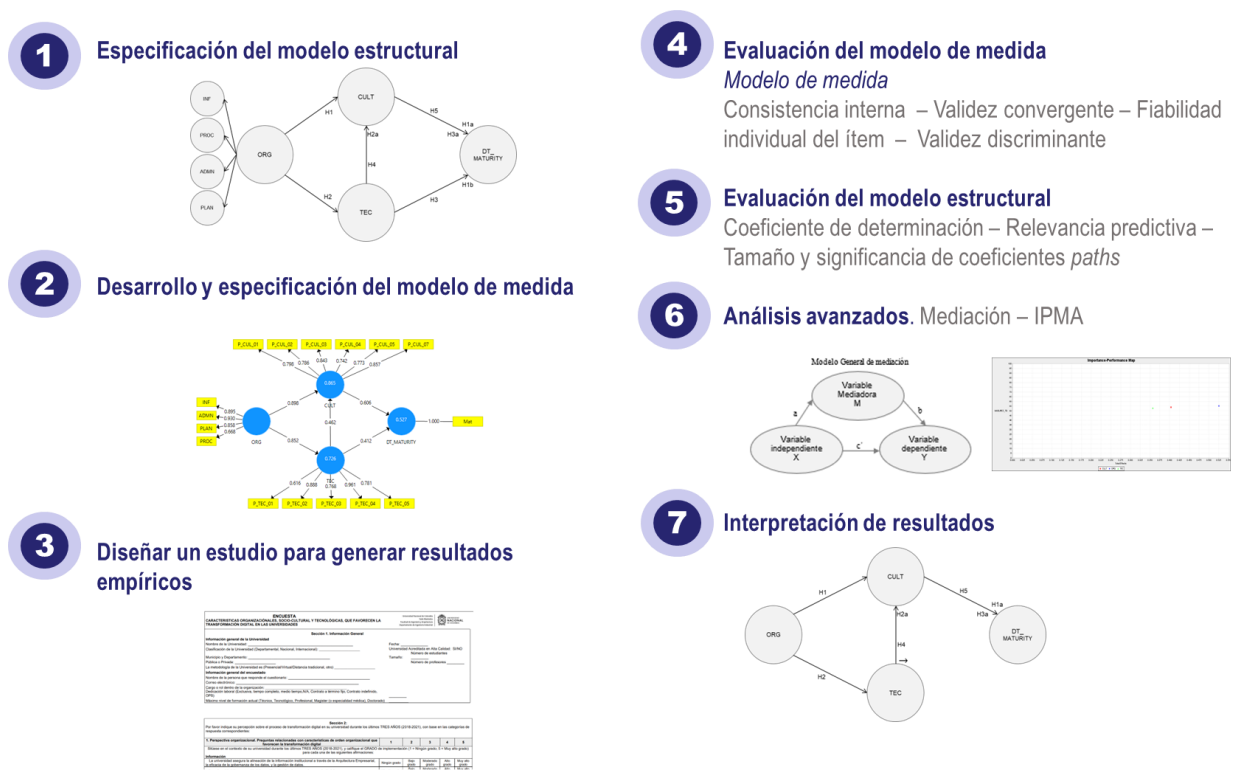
1 Especificación del modelo estructural

INF
PROC
ADMIN
PLAN
ORG
CULT
TEC
DT_ MATURITY
H1
H2
H2a
H4
H5
H1a
H3a
H1b
H3

2 Desarrollo y especificación del modelo de medida

P_CUL_01 P_CUL_02 P_CUL_03 P_CUL_04 P_CUL_05 P_CUL_07
0.798 0.788 0.843 0.742 0.773 0.657
0.893
CULT
Inf
ADMIN
PLAN
PROC
0.895
0.930
0.858
0.868
ORG
0.896
0.852
0.462
0.606
0.527
DT_MATURITY
1.000
Mat
0.412
0.726
TEC
0.616 0.668 0.768 0.861 0.781
P_TEC_01 P_TEC_02 P_TEC_03 P_TEC_04 P_TEC_05

3 Diseñar un estudio para generar resultados empíricos

ENCUESTA
CARACTERÍSTICAS ORGANIZACIONALES, SOCIO-CULTURAL Y TECNOLÓGICAS, QUE FAVORECEN LA TRANSFORMACIÓN DIGITAL EN LAS UNIVERSIDADES
Sección 1. Información General
Información general de la Universidad
Información general del encuestado
Sección 2
1. Perspectiva organizacional: Preguntas relacionadas con características de orden organizacional que favorecen la transformación digital
1 2 3 4 5
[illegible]

4 Evaluación del modelo de medida
Modelo de medida
Consistencia interna – Validez convergente – Fiabilidad individual del ítem – Validez discriminante

5 Evaluación del modelo estructural
Coeficiente de determinación – Relevancia predictiva – Tamaño y significancia de coeficientes paths

6 Análisis avanzados. Mediación – IPMA

Modelo General de mediación
Variable Mediadora M
a
b
Variable independiente X
c'
Variable dependiente Y

Importance-Performance Map
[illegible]

7 Interpretación de resultados

CULT
H1
H5
H1a
H3a
H2a
DT_ MATURITY
ORG
H4
H2
TEC